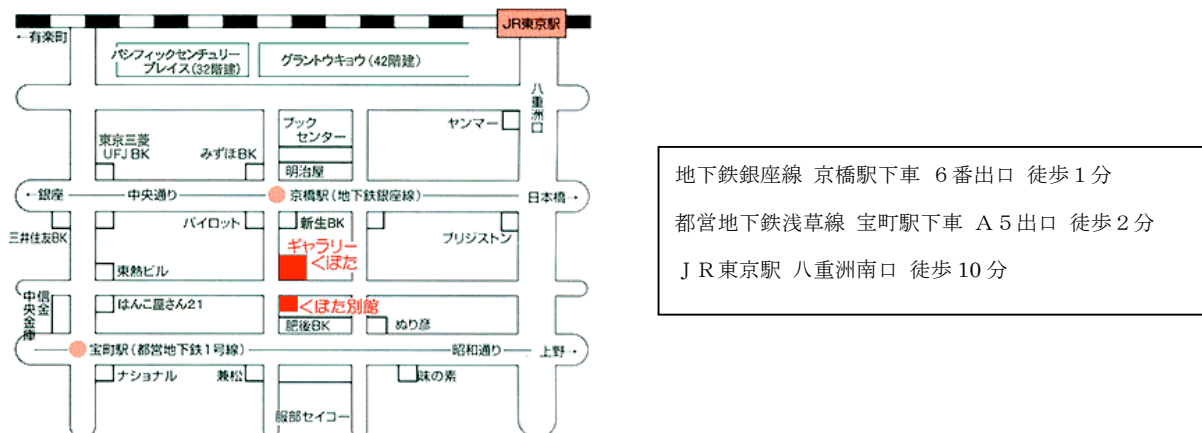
JR東京駅

←有楽町

パシフィックセンチュリープレイス（32階建）

グラントウキョウ（42階建）

八重洲口

ブックセンター

ヤンマー

東京三菱UFJ BK

みずほBK

明治屋

←銀座

中央通り

京橋駅（地下鉄銀座線）

日本橋→

三井住友BK

パイロット

新生BK

ギャラリーくぼた

ブリヂストン

東熱ビル

中央信金

はんこ屋さん21

くぼた別館

肥後BK

ぬり彦

宝町駅（都営地下鉄1号線）

昭和通り

上野→

ナショナル

兼松

味の素

服部セイコー

地下鉄銀座線 京橋駅下車 ６番出口 徒歩１分

都営地下鉄浅草線 宝町駅下車 Ａ５出口 徒歩２分

ＪＲ東京駅 八重洲南口 徒歩 10 分